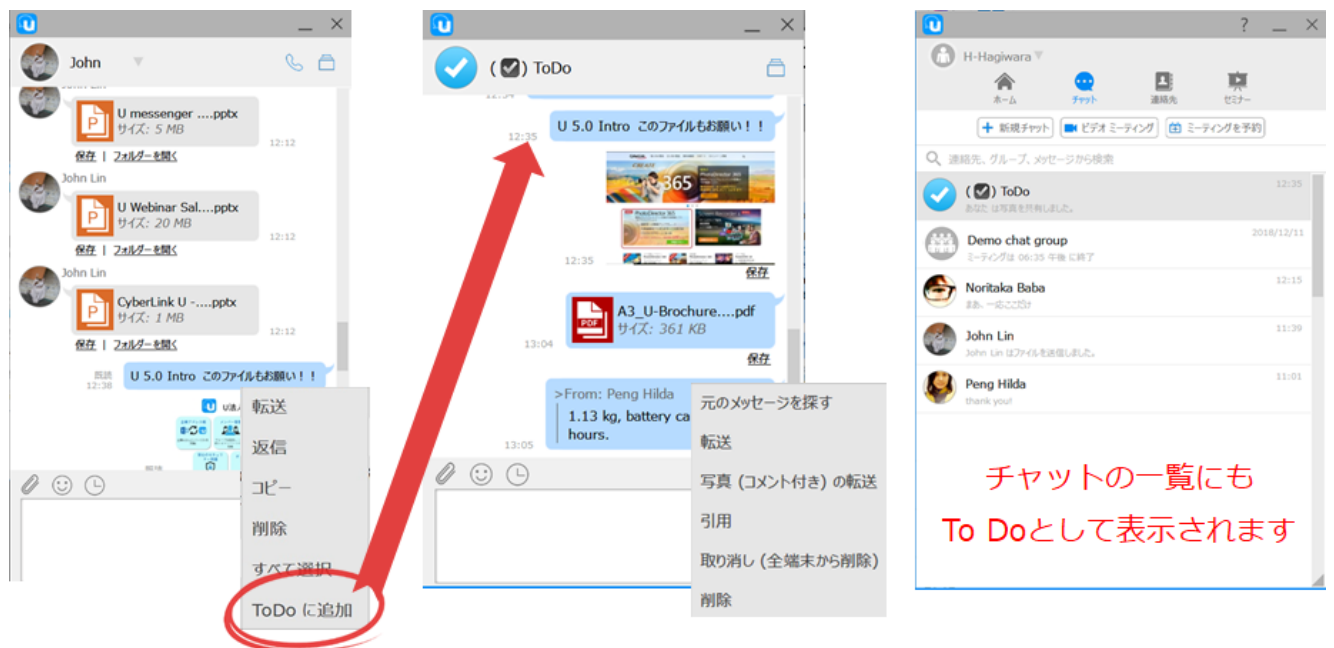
John

John Lin

U messenger ....pptx
サイズ: 5 MB
12:12
保存 | フォルダーを開く

John Lin
U Webinar Sal....pptx
サイズ: 20 MB
12:12
保存 | フォルダーを開く

John Lin
CyberLink U -....pptx
サイズ: 1 MB
12:12
保存 | フォルダーを開く

既読
12:38
U 5.0 Intro このファイルもお願い！！

転送
返信
コピー
削除
すべて選択
ToDo に追加

( ☑ ) ToDo

12:35
U 5.0 Intro このファイルもお願い！！

12:35
保存

A3_U-Brochure....pdf
サイズ: 361 KB
13:04
保存

>From: Peng Hilda
1.13 kg, battery ca
hours.
13:05

元のメッセージを探す
転送
写真 (コメント付き) の転送
引用
取り消し (全端末から削除)
削除

H-Hagiwara
ホーム
チャット
連絡先
セミナー
+ 新規チャット
ビデオ ミーティング
ミーティングを予約
連絡先、グループ、メッセージから検索

( ☑ ) ToDo
12:35
あなた は写真を共有しました。

Demo chat group
2018/12/11
ミーティングは 06:35 午後 に終了

Noritaka Baba
12:15
まあ、一応ここだけ

John Lin
11:39
John Lin はファイルを送信しました。

Peng Hilda
11:01
thank you!

チャットの一覧にも
To Doとして表示されます